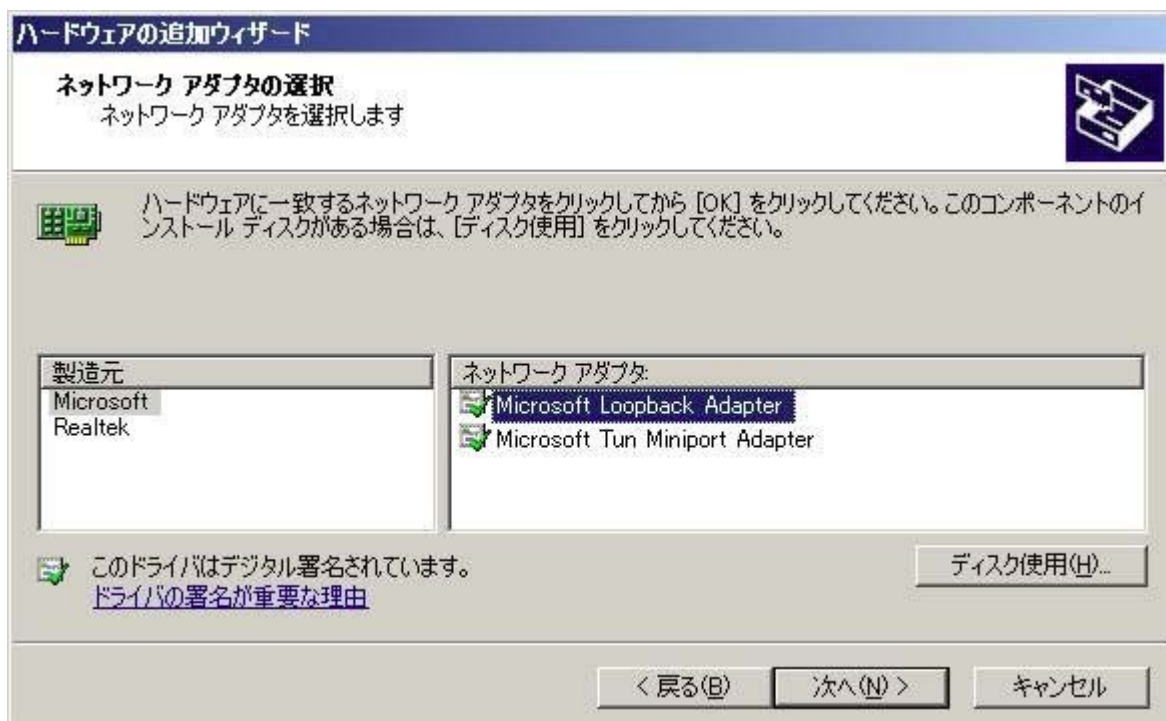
ハードウェアの追加ウィザード

ネットワーク アダプタの選択
ネットワーク アダプタを選択します

ハードウェアに一致するネットワーク アダプタをクリックしてから [OK] をクリックしてください。このコンポーネントのインストール ディスクがある場合は、[ディスク使用] をクリックしてください。

| 製造元 |
|---|
| Microsoft |
| Realtek |

| ネットワーク アダプタ: |
|---|
| Microsoft Loopback Adapter |
| Microsoft Tun Miniport Adapter |

このドライバはデジタル署名されています。
ドライバの署名が重要な理由

ディスク使用(H)...

< 戻る(B)
次へ(N) >
キャンセル